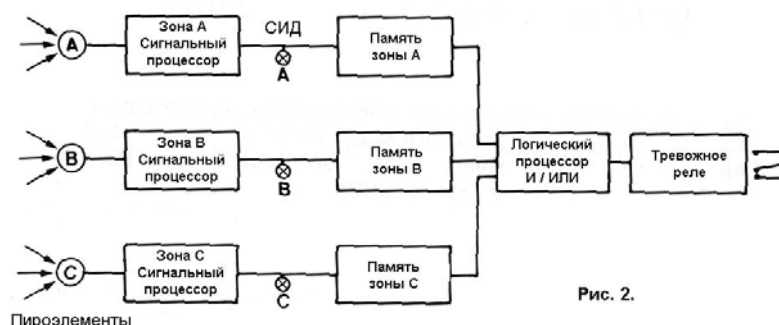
A

Зона А Сигнальный процессор

СИД

A

Память зоны А

B

Зона В Сигнальный процессор

B

Память зоны В

Логический процессор И / ИЛИ

Тревожное реле

C

Зона С Сигнальный процессор

C

Память зоны С

Рис. 2.

Пироэлементы